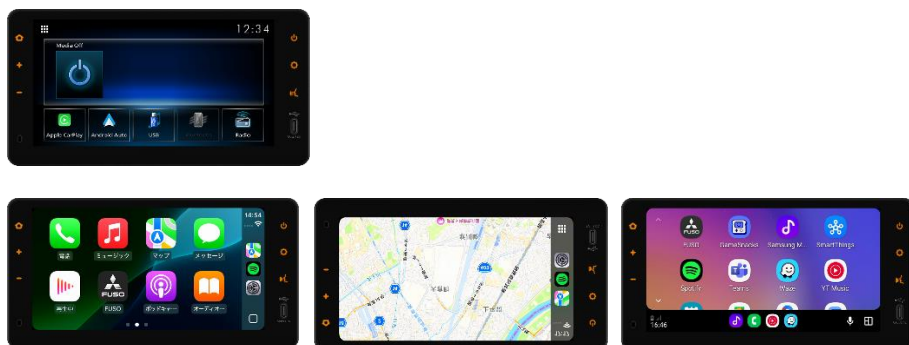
12:34
Media OFF
Apple CarPlay
Android Auto
USB
Radio

14:54
電話
ミュージック
マップ
メッセージ
FUSO
ポッドキャスト
オーディオブック

FUSO
Galaxy
Samsung M...
SmartThings
Spotify
Teams
Waze
YT Music
16:46